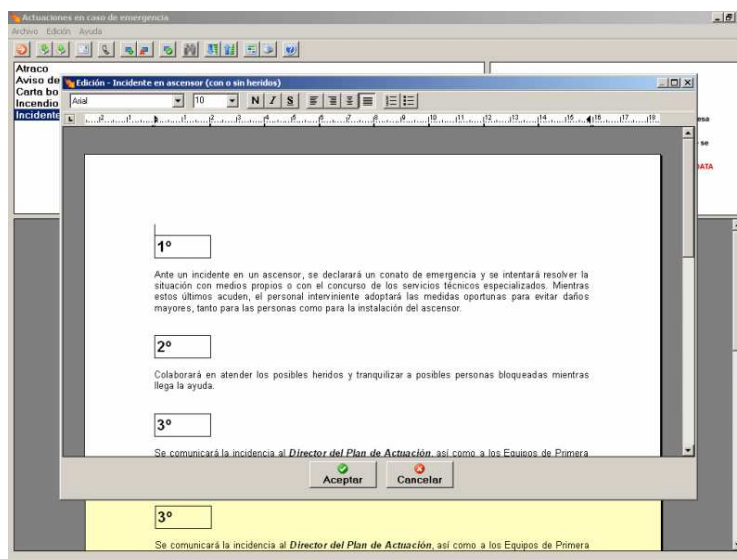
Actuaciones en caso de emergencia
Archivo Edición Ayuda

Atraco
Aviso de
Carta bo
Incendio
Incidente

Edición - Incidente en ascensor (con o sin heridos)

Arial 10 N I S

1º

Ante un incidente en un ascensor, se declarará un conato de emergencia y se intentará resolver la situación con medios propios o con el concurso de los servicios técnicos especializados. Mientras estos últimos acuden, el personal interviniente adoptará las medidas oportunas para evitar daños mayores, tanto para las personas como para la instalación del ascensor.

2º

Colaborará en atender los posibles heridos y tranquilizar a posibles personas bloqueadas mientras llega la ayuda.

3º

Se comunicará la incidencia al ***Director del Plan de Actuación***, así como a los Equipos de Primera

Aceptar Cancelar

esa
se
IATA

3º

Se comunicará la incidencia al ***Director del Plan de Actuación***, así como a los Equipos de Primera